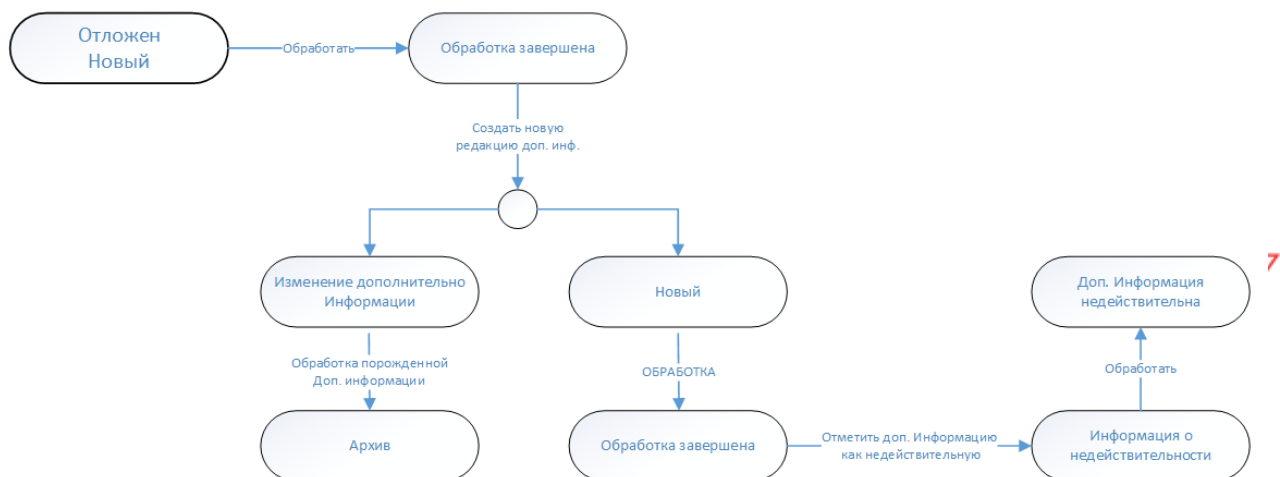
Отложен
Новый

Обработать

Обработка завершена

Создать новую редакцию доп. инф.

Изменение дополнительно Информации

Новый

Доп. Информация недействительна

7

Обработка порожденной Доп. информации

ОБРАБОТКА

Обработать

Архив

Обработка завершена

Отметить доп. Информацию как недействительную

Информация о недействительности